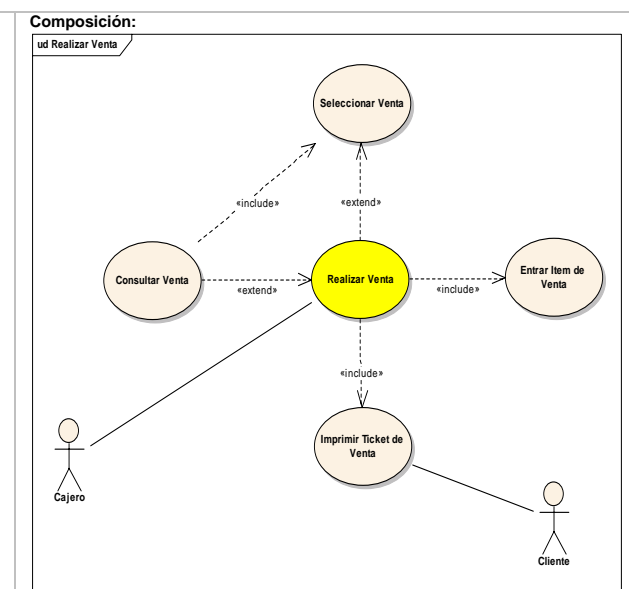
Composición:

ud Realizar Venta

Seleccionar Venta

«include»

«extend»

Consultar Venta

«extend»

Realizar Venta

«include»

Entrar Item de Venta

«include»

Imprimir Ticket de Venta

Cajero

Cliente